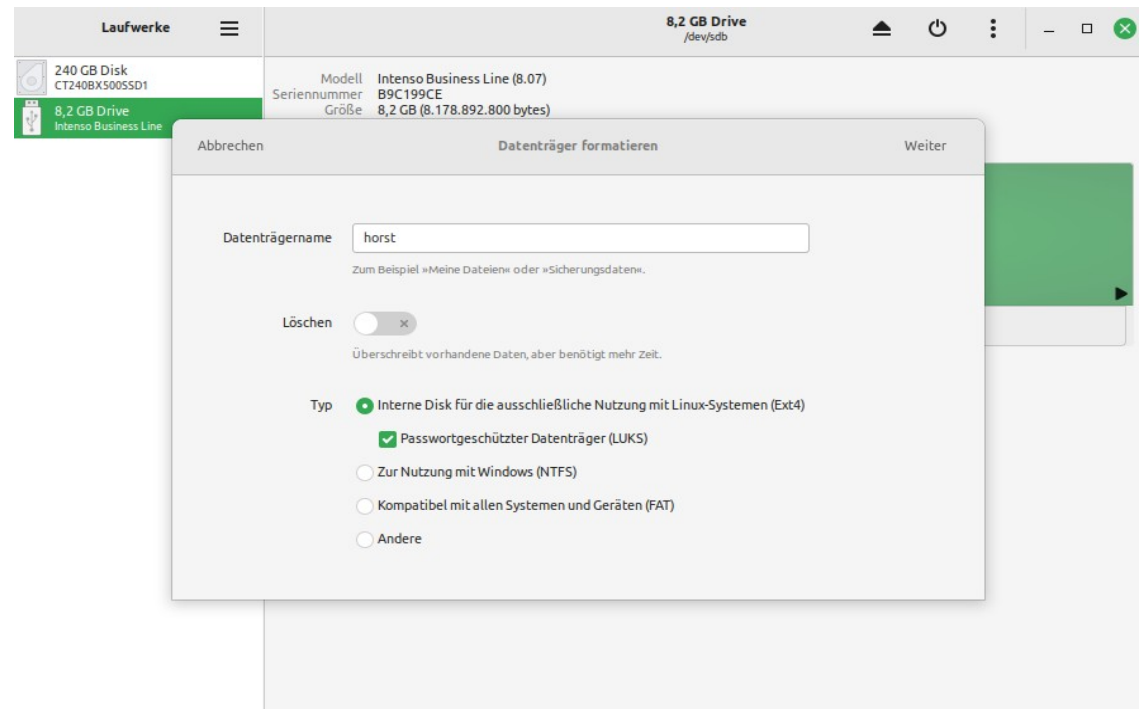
Laufwerke

240 GB Disk
CT240BX500SSD1

8,2 GB Drive
Intenso Business Line

8,2 GB Drive
/dev/sdb

Modell Intenso Business Line (8.07)
Seriennummer B9C199CE
Größe 8,2 GB (8.178.892.800 bytes)

Abbrechen
Datenträger formatieren
Weiter

Datenträgername horst
Zum Beispiel »Meine Dateien« oder »Sicherungsdaten«.

Löschen
Überschreibt vorhandene Daten, aber benötigt mehr Zeit.

Typ
Interne Disk für die ausschließliche Nutzung mit Linux-Systemen (Ext4)
Passwortgeschützter Datenträger (LUKS)
Zur Nutzung mit Windows (NTFS)
Kompatibel mit allen Systemen und Geräten (FAT)
Andere